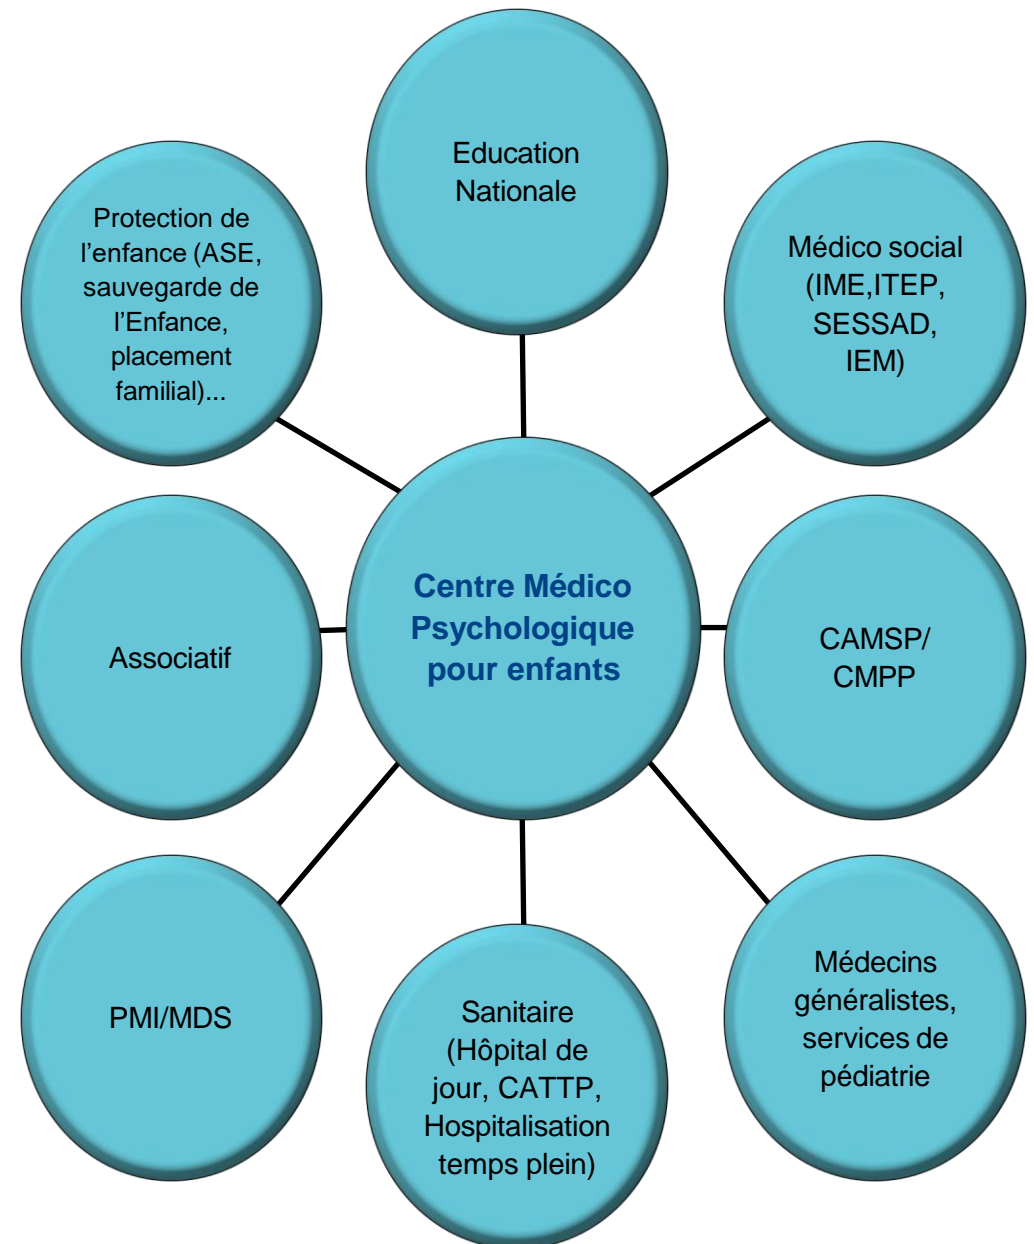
Education Nationale

Protection de l’enfance (ASE, sauvegarde de l’Enfance, placement familial)...

Médico social (IME,ITEP, SESSAD, IEM)

Associatif

Centre Médico Psychologique pour enfants

CAMSP/ CMPP

PMI/MDS

Sanitaire (Hôpital de jour, CATTP, Hospitalisation temps plein)

Médecins généralistes, services de pédiatrie